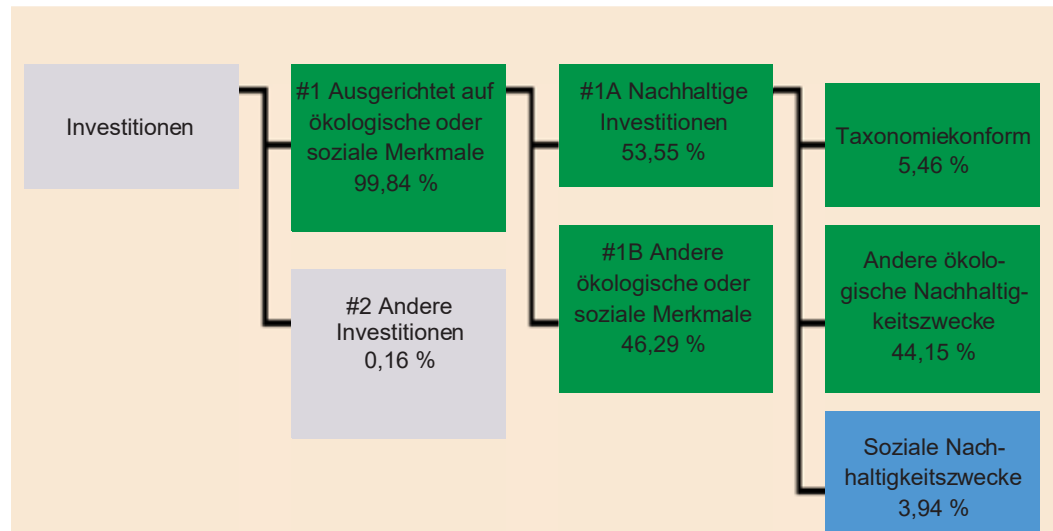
Investitionen

#1 Ausgerichtet auf ökologische oder soziale Merkmale
99,84 %

#2 Andere Investitionen
0,16 %

#1A Nachhaltige Investitionen
53,55 %

#1B Andere ökologische oder soziale Merkmale
46,29 %

Taxonomiekonform
5,46 %

Andere ökologische Nachhaltigkeitszwecke
44,15 %

Soziale Nachhaltigkeitszwecke
3,94 %